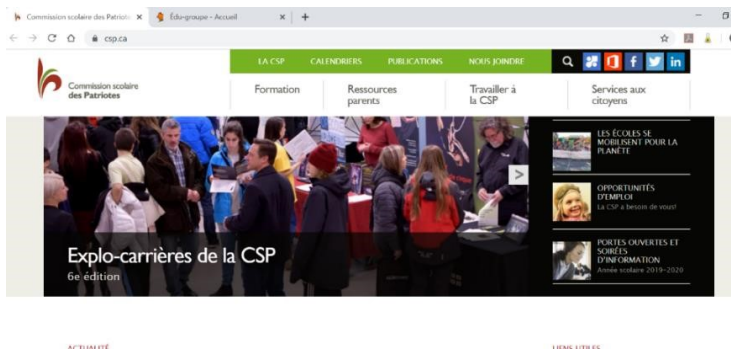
Commission scolaire des Patriote ×
Édu-groupe - Accueil ×
+

csp.ca

LA CSP
CALENDRIERS
PUBLICATIONS
NOUS JOINDRE

Commission scolaire des Patriotes

Formation
Ressources parents
Travailler à la CSP
Services aux citoyens

LES ÉCOLES SE MOBILISENT POUR LA PLANÈTE

OPPORTUNITÉS D'EMPLOI
La CSP a besoin de vous!

PORTES OUVERTES ET SOIRÉES D'INFORMATION
Année scolaire 2019-2020

Explo-carrières de la CSP
6e édition

ACTUALITÉ
LIENS UTILES